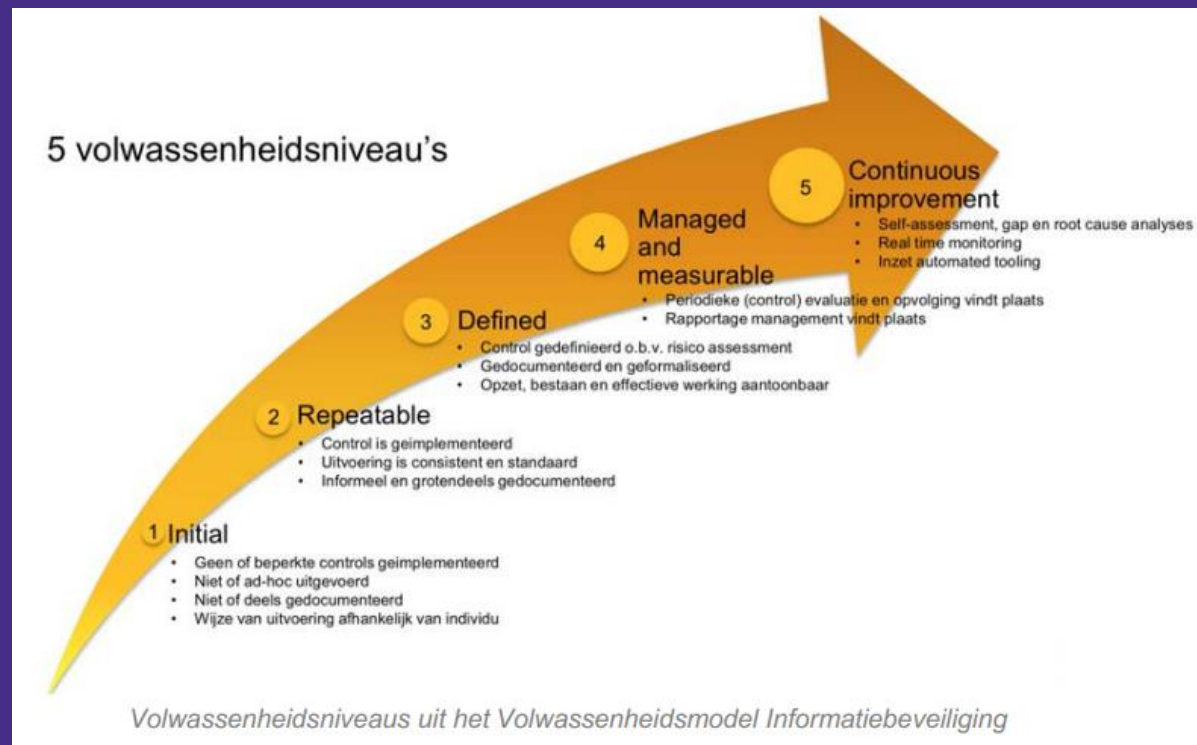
5 volwassenheidsniveau's

5 Continuous improvement
- Self-assessment, gap en root cause analyses
- Real time monitoring
- Inzet automated tooling

4 Managed and measurable
- Periodieke (control) evaluatie en opvolging vindt plaats
- Rapportage management vindt plaats

3 Defined
- Control gedefinieerd o.b.v. risico assessment
- Gedocumenteerd en geformaliseerd
- Opzet, bestaan en effectieve werking aantoonbaar

2 Repeatable
- Control is geimplementeerd
- Uitvoering is consistent en standaard
- Informeel en grotendeels gedocumenteerd

1 Initial
- Geen of beperkte controls geimplementeerd
- Niet of ad-hoc uitgevoerd
- Niet of deels gedocumenteerd
- Wijze van uitvoering afhankelijk van individu

Volwassenheidsniveaus uit het Volwassenheidsmodel Informatiebeveiliging